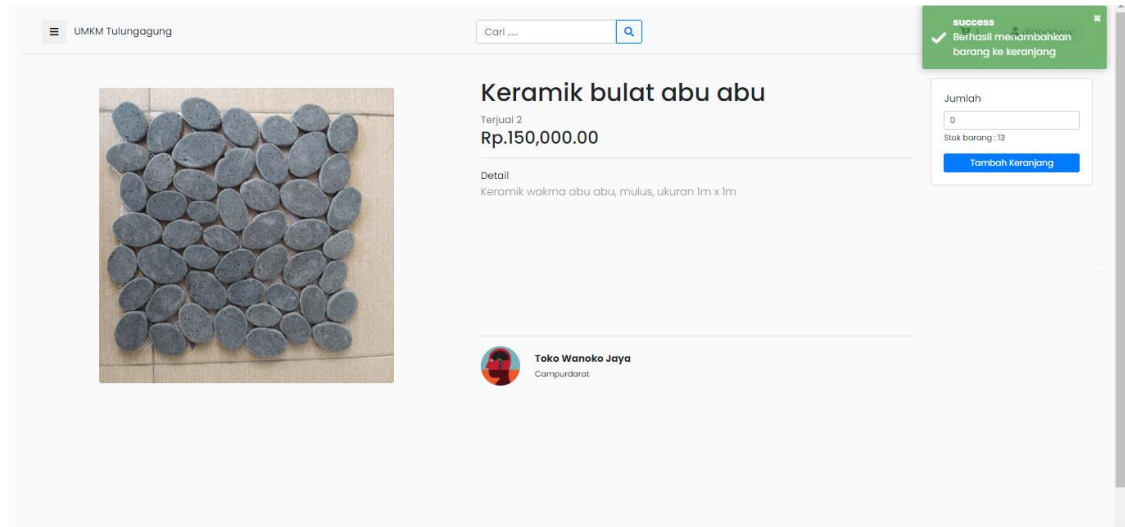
UMKM Tulungagung

Cari ....

success
Berhasil menambahkan barang ke keranjang

Keramik bulat abu abu
Terjual 2
Rp.150,000.00

Detail
Keramik wakrna abu abu, mulus, ukuran 1m x 1m

Jumlah
0
Stok barang : 13
Tambah Keranjang

Toko Wanoko Jaya
Campurdarat